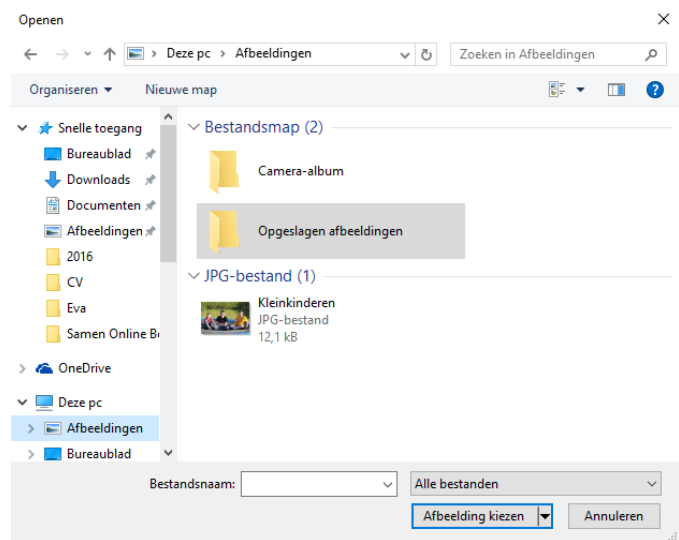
Openen

Deze pc > Afbeeldingen

Zoeken in Afbeeldingen

Organiseren ▾ Nieuwe map

Snelle toegang
Bureaublad
Downloads
Documenten
Afbeeldingen
2016
CV
Eva
Samen Online B
OneDrive
Deze pc
Afbeeldingen
Bureaublad

Bestandsmap (2)
Camera-album
Opgeslagen afbeeldingen

JPG-bestand (1)
Kleinkinderen
JPG-bestand
12,1 kB

Bestandsnaam:
Alle bestanden
Afbeelding kiezen
Annuleren